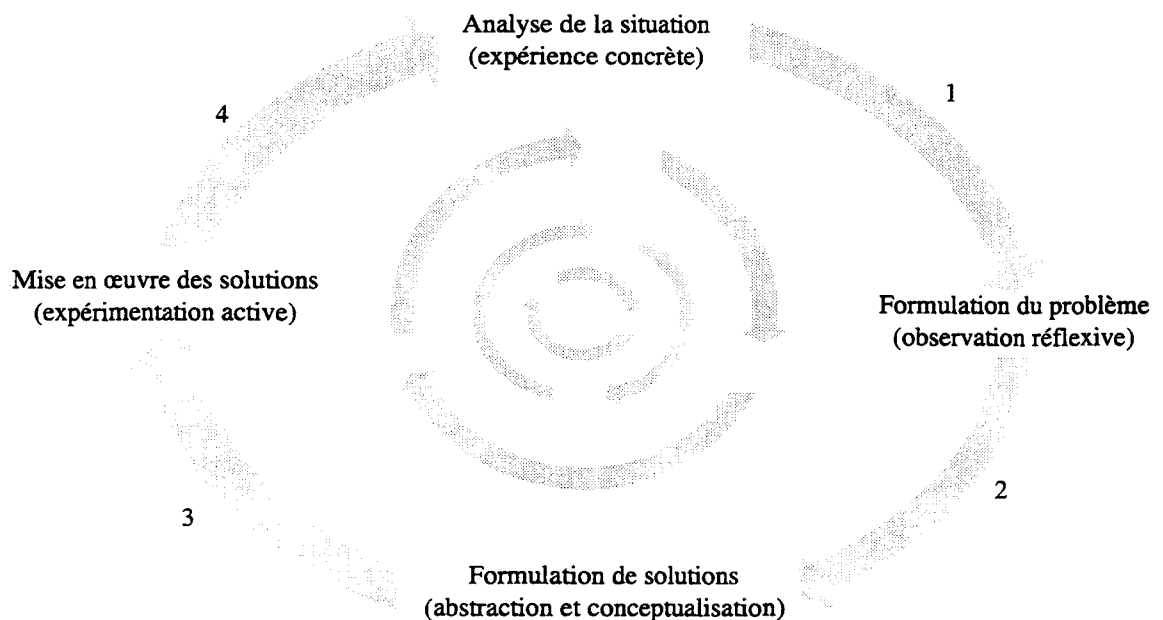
Analyse de la situation
(expérience concrète)

1

Formulation du problème
(observation réflexive)

2

Formulation de solutions
(abstraction et conceptualisation)

3

Mise en œuvre des solutions
(expérimentation active)

4